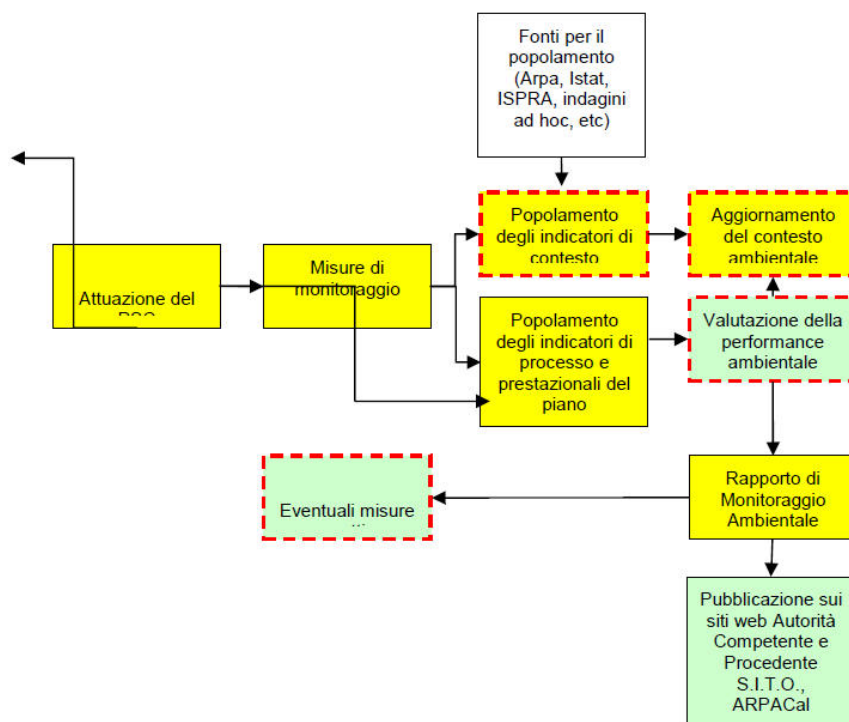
Fonti per il popolamento (Arpa, Istat, ISPRA, indagini ad hoc, etc)

Attuazione del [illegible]

Misure di monitoraggio

Popolamento degli indicatori di contesto

Aggiornamento del contesto ambientale

Popolamento degli indicatori di processo e prestazionali del piano

Valutazione della performance ambientale

Eventuali misure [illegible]

Rapporto di Monitoraggio Ambientale

Pubblicazione sui siti web Autorità Competente e Procedente S.I.T.O., ARPACal